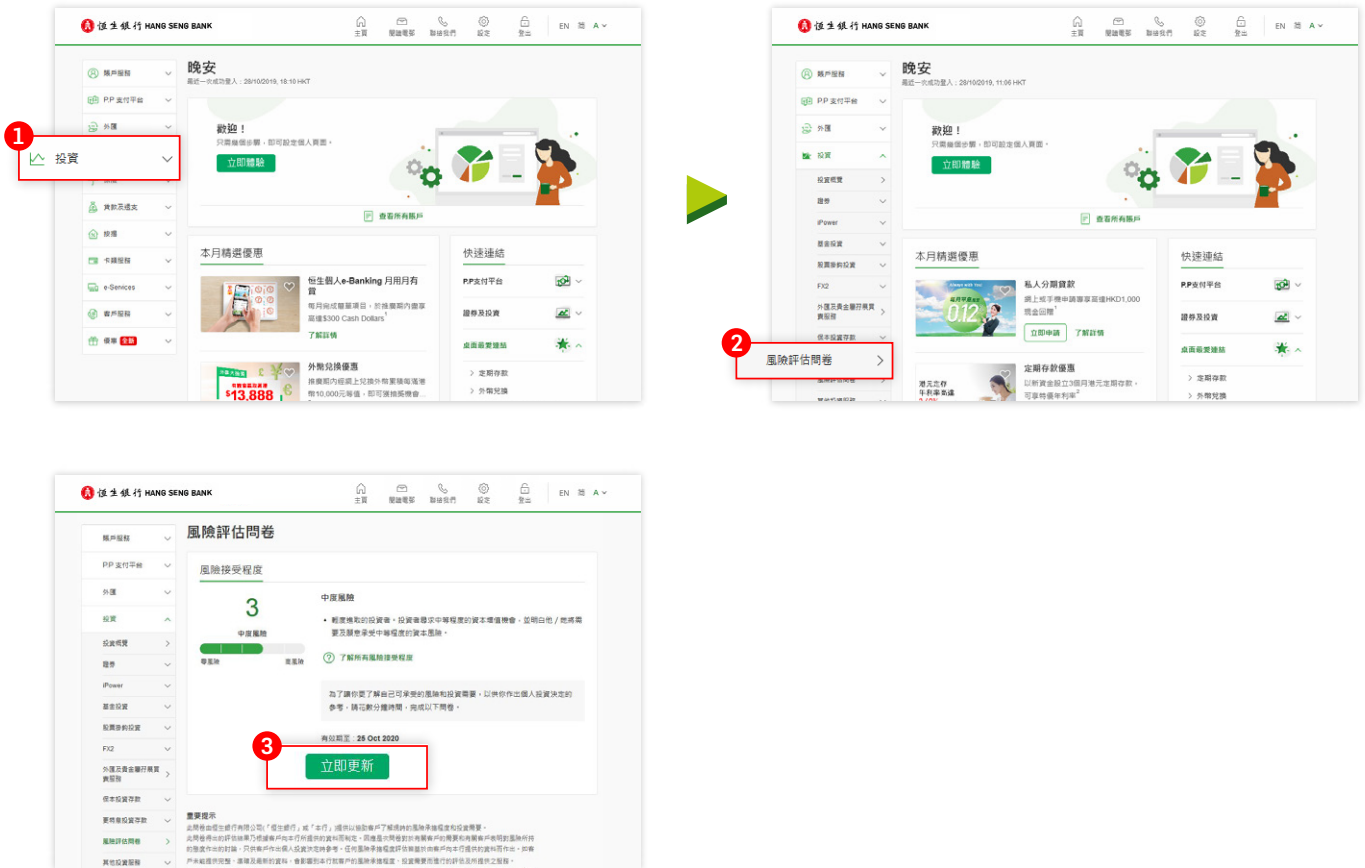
恒生銀行 HANG SENG BANK

主頁 閱讀電郵 聯絡我們 設定 登出 EN 简 A

賬戶服務
P.P 支付平台
外匯

1
投資

貸款及透支
按揭
卡類服務
e-Services
客戶服務
優惠 全新

晚安
最近一次成功登入：28/10/2019, 18:10 HKT

歡迎！
只需幾個步驟，即可設定個人頁面。
立即體驗

查看所有賬戶

本月精選優惠
恒生個人e-Banking 月用月有賞
每月完成簡單項目，於推廣期內賺取最高$300 Cash Dollars
了解詳情

外幣兌換優惠
推廣期內經網上兌換外幣累積每滿港幣10,000元等值，即可獲抽獎機會

快速連結
P.P支付平台
證券及投資
桌面最愛連結
定期存款
外幣兌換

恒生銀行 HANG SENG BANK

主頁 閱讀電郵 聯絡我們 設定 登出 EN 简 A

賬戶服務
P.P 支付平台
外匯
投資
投資概覽
證券
iPower
基金投資
股票月供投資
FX2
外匯及貴金屬孖展買賣服務
保本投資存款

2
風險評估問卷

晚安
最近一次成功登入：28/10/2019, 11:06 HKT

歡迎！
只需幾個步驟，即可設定個人頁面。
立即體驗

查看所有賬戶

本月精選優惠
私人分期貸款
網上或手機申請專享最高HKD1,000現金回贈
立即申請 了解詳情

0.12

定期存款優惠
以新資金設立3個月港元定期存款，可享特優年利率

快速連結
P.P支付平台
證券及投資
桌面最愛連結
定期存款
外幣兌換

恒生銀行 HANG SENG BANK

主頁 閱讀電郵 聯絡我們 設定 登出 EN 简 A

賬戶服務
P.P 支付平台
外匯
投資
投資概覽
證券
iPower
基金投資
股票月供投資
FX2
外匯及貴金屬孖展買賣服務
保本投資存款
貨幣掛鈎投資存款
風險評估問卷
其他投資服務

風險評估問卷

風險接受程度

3
中度風險
零風險 進取型

中度風險
• 較度進取的投資者。投資者尋求中等程度的資本增值機會，並明白他／她將需要及願意承受中等程度的資本風險。

了解所有風險接受程度

為了讓你更了解自己可承受的風險和投資需要，以供你作出個人投資決定的參考，請花數分鐘時間，完成以下問卷。

有效期至：25 Oct 2020

3
立即更新

重要提示
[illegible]